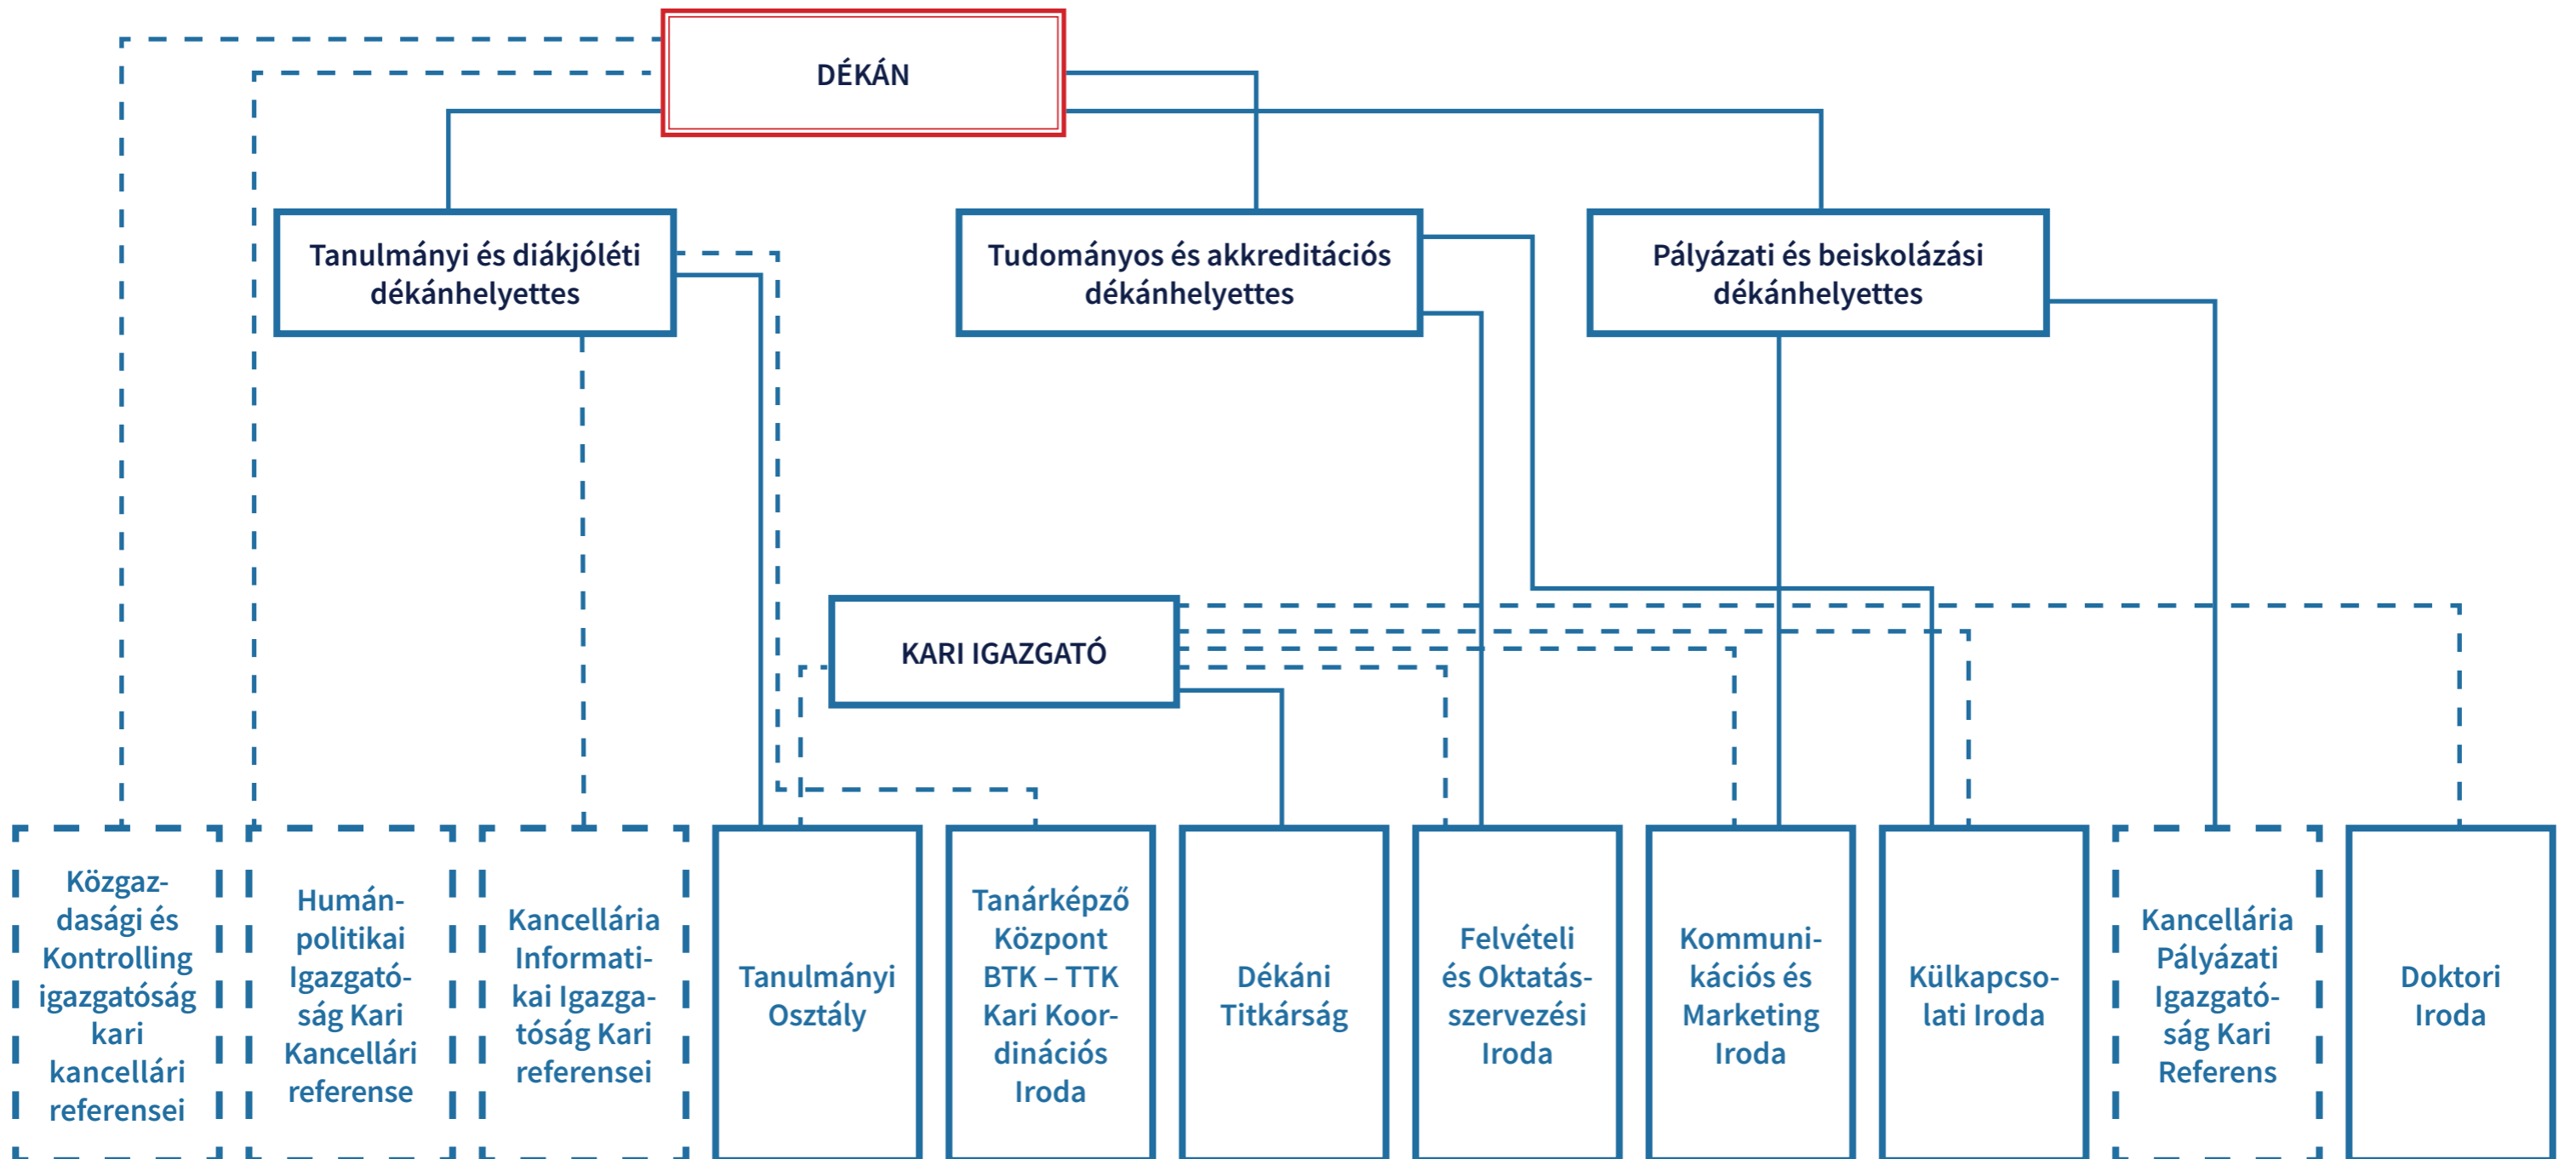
DÉKÁN

Tanulmányi és diákjóléti dékánhelyettes

Tudományos és akkreditációs dékánhelyettes

Pályázati és beiskolázási dékánhelyettes

KARI IGAZGATÓ

Közgazdasági és Kontrolling igazgatóság kari kancellári referensei

Humánpolitikai Igazgatóság Kari Kancellári referense

Kancellária Informatikai Igazgatóság Kari referensei

Tanulmányi Osztály

Tanárképző Központ BTK – TTK Kari Koordinációs Iroda

Dékáni Titkárság

Felvételi és Oktatásszervezési Iroda

Kommunikációs és Marketing Iroda

Külkapcsolati Iroda

Kancellária Pályázati Igazgatóság Kari Referens

Doktori Iroda